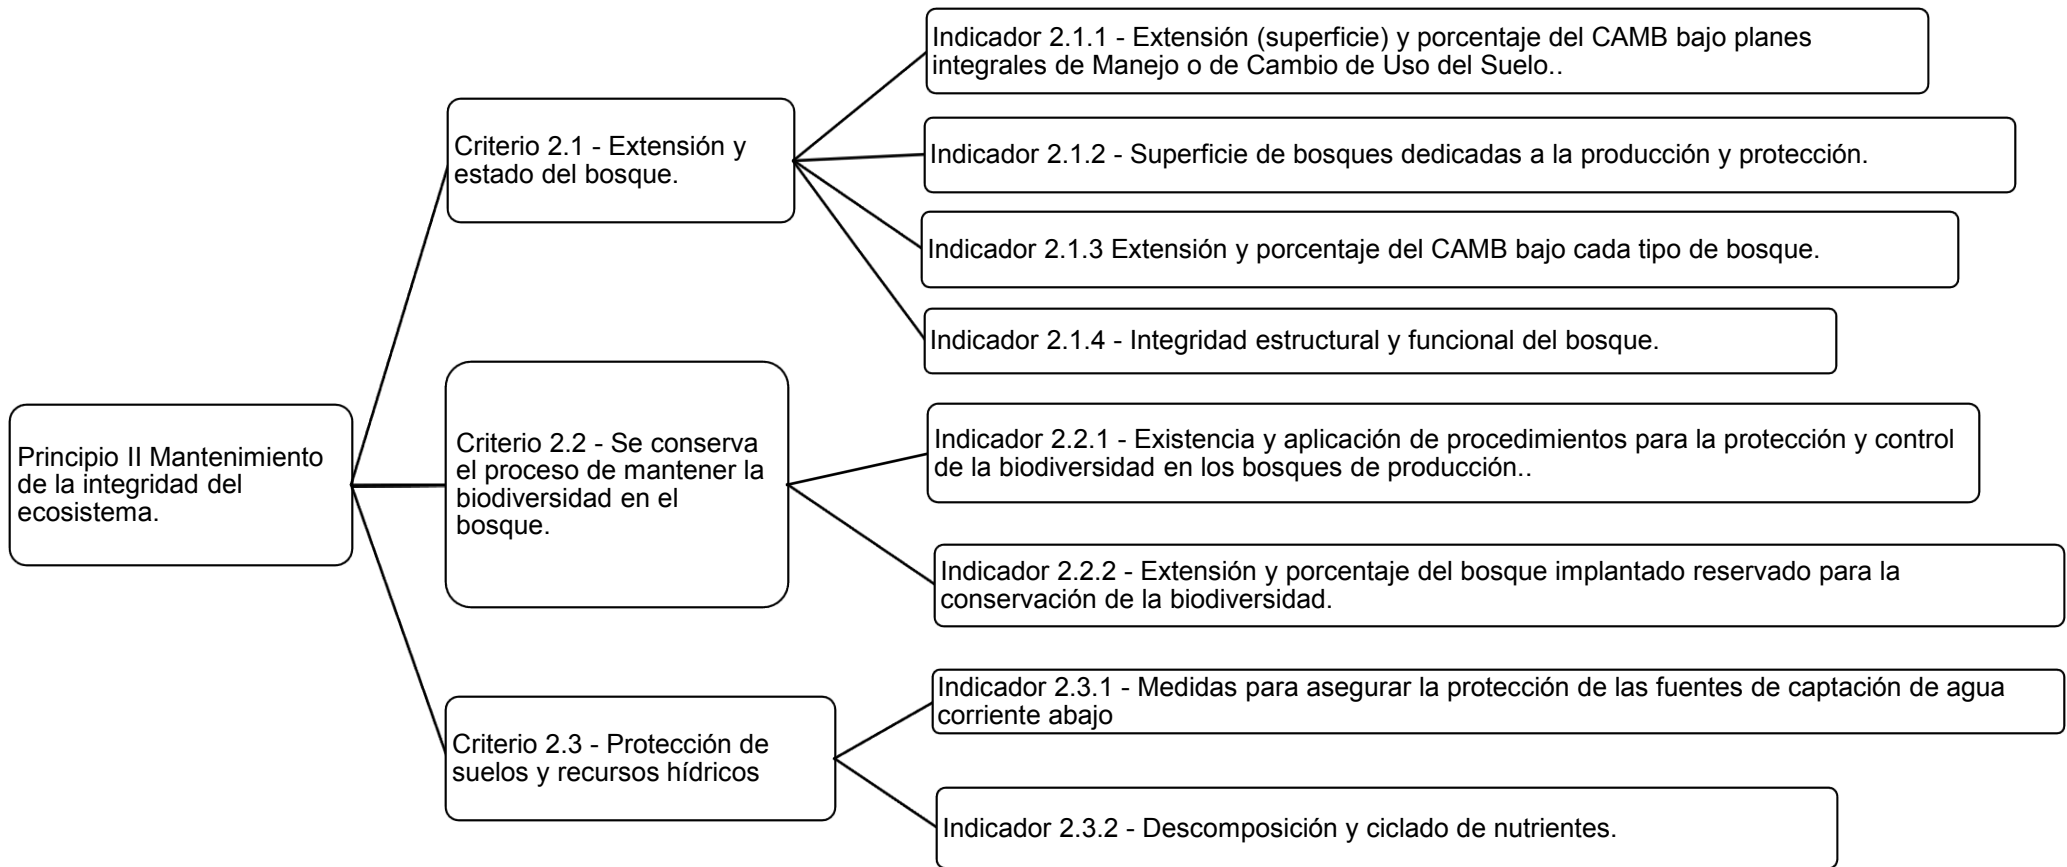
Principio II Mantenimiento de la integridad del ecosistema.

Criterio 2.1 - Extensión y estado del bosque.

Indicador 2.1.1 - Extensión (superficie) y porcentaje del CAMB bajo planes integrales de Manejo o de Cambio de Uso del Suelo..

Indicador 2.1.2 - Superficie de bosques dedicadas a la producción y protección.

Indicador 2.1.3 Extensión y porcentaje del CAMB bajo cada tipo de bosque.

Indicador 2.1.4 - Integridad estructural y funcional del bosque.

Criterio 2.2 - Se conserva el proceso de mantener la biodiversidad en el bosque.

Indicador 2.2.1 - Existencia y aplicación de procedimientos para la protección y control de la biodiversidad en los bosques de producción..

Indicador 2.2.2 - Extensión y porcentaje del bosque implantado reservado para la conservación de la biodiversidad.

Criterio 2.3 - Protección de suelos y recursos hídricos

Indicador 2.3.1 - Medidas para asegurar la protección de las fuentes de captación de agua corriente abajo

Indicador 2.3.2 - Descomposición y ciclado de nutrientes.